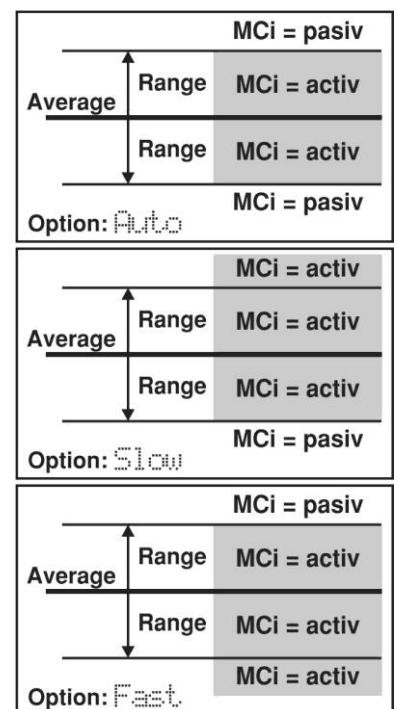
MCi = pasiv

Range

MCi = activ

Average

Range

MCi = activ

MCi = pasiv

Option: Auto

MCi = activ

Range

MCi = activ

Average

Range

MCi = activ

MCi = pasiv

Option: Slow

MCi = pasiv

Range

MCi = activ

Average

Range

MCi = activ

MCi = activ

Option: Fast